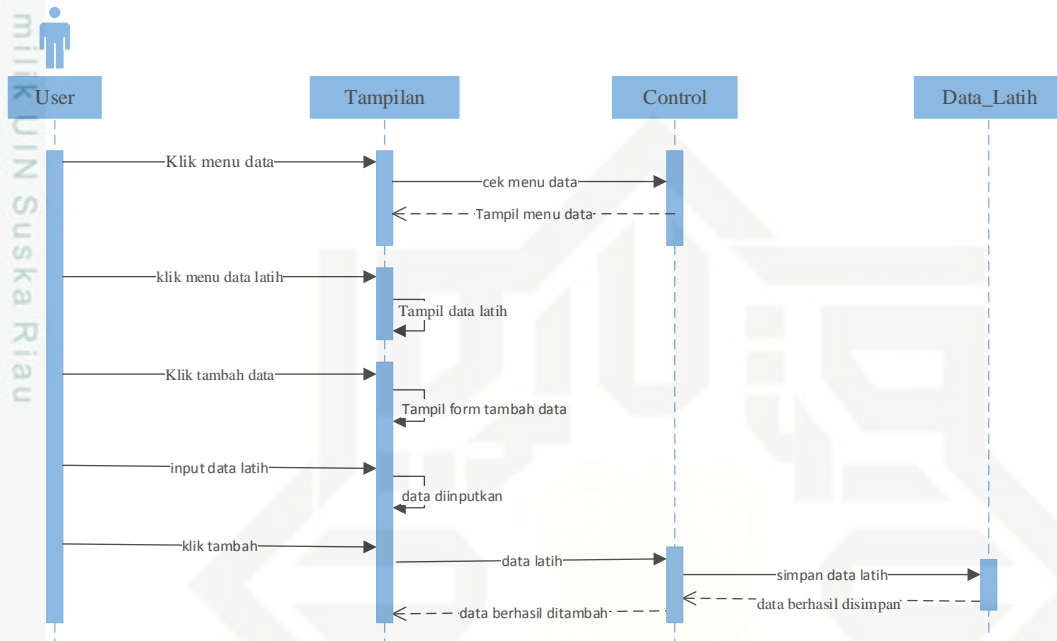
milik UIN Suska Riau

User

Tampilan

Control

Data_Latih

Klik menu data

cek menu data

Tampil menu data

klik menu data latih

Tampil data latih

Klik tambah data

Tampil form tambah data

input data latih

data diinputkan

klik tambah

data latih

simpan data latih

data berhasil disimpan

data berhasil ditambah